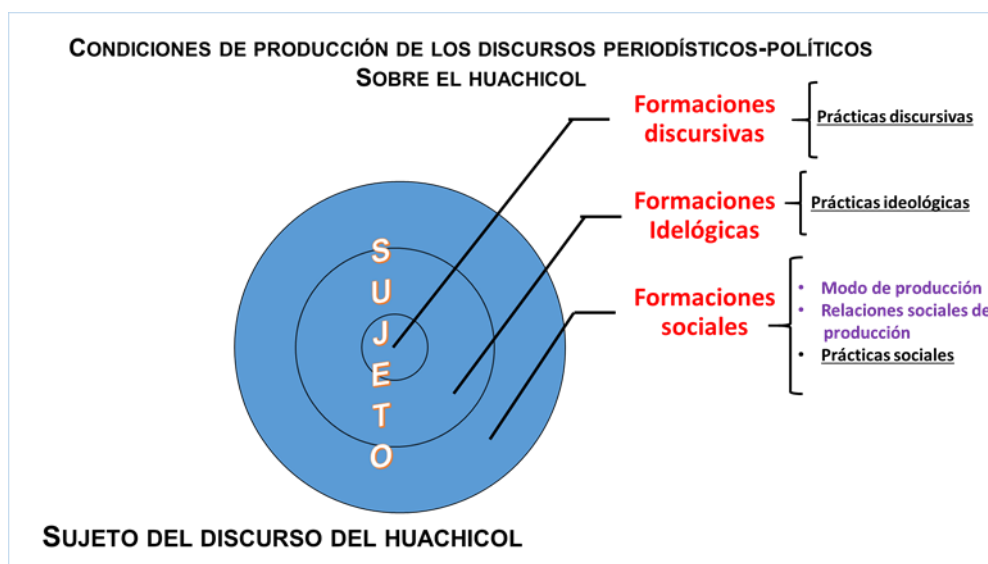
CONDICIONES DE PRODUCCIÓN DE LOS DISCURSOS PERIODÍSTICOS-POLÍTICOS
SOBRE EL HUACHICOL

Formaciones discursivas

Prácticas discursivas

Formaciones Idelógicas

Prácticas ideológicas

Formaciones sociales

- Modo de producción
- Relaciones sociales de producción
- Prácticas sociales

S
U
J
E
T
O

SUJETO DEL DISCURSO DEL HUACHICOL